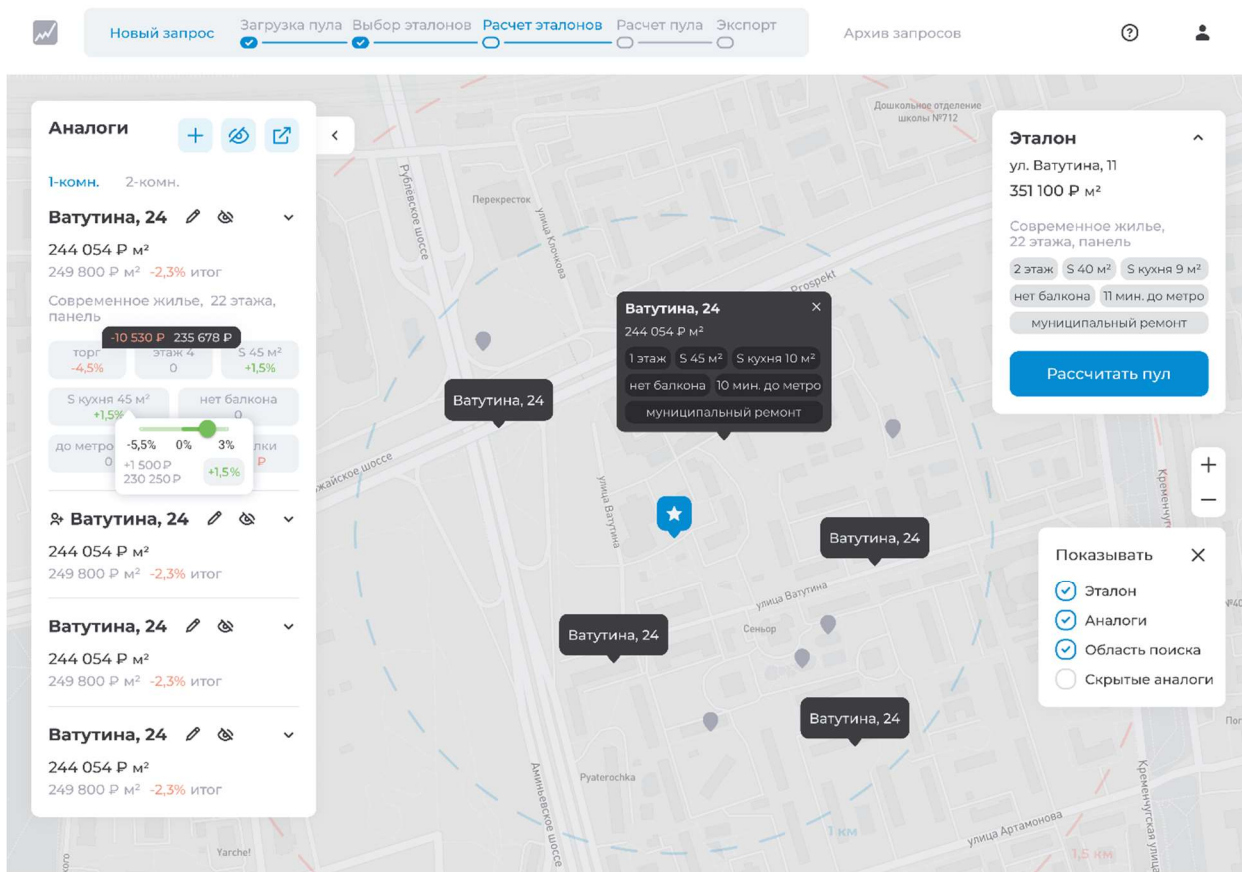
Новый запрос
Загрузка пула
Выбор эталонов
Расчет эталонов
Расчет пула
Экспорт
Архив запросов

Аналоги

1-комн.
2-комн.

Ватутина, 24
244 054 ₽ м²
249 800 ₽ м² -2,3% итог
Современное жилье, 22 этажа, панель
-10 530 ₽ 235 678 ₽
торг -4,5%
этаж 4 0
S 45 м² +1,5%
S кухня 45 м² +1,5%
нет балкона 0
до метро 0
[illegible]лки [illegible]₽
-5,5% 0% 3%
+1 500 ₽ 230 250 ₽
+1,5%

Ватутина, 24
244 054 ₽ м²
249 800 ₽ м² -2,3% итог

Ватутина, 24
244 054 ₽ м²
249 800 ₽ м² -2,3% итог

Ватутина, 24
244 054 ₽ м²
249 800 ₽ м² -2,3% итог

Дошкольное отделение школы №712
Рублёвское шоссе
Перекресток
улица Крючкова
Prospekt
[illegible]жайское шоссе
улица Ватутина
улица Ватутина
Сеньор
Аминьевское шоссе
Pyaterochka
Yarche!
улица Артамонова
Кременчугская улица
1 км
1,5 км

Ватутина, 24
244 054 ₽ м²
1 этаж
S 45 м²
S кухня 10 м²
нет балкона
10 мин. до метро
муниципальный ремонт

Ватутина, 24
Ватутина, 24
Ватутина, 24
Ватутина, 24

Эталон
ул. Ватутина, 11
351 100 ₽ м²
Современное жилье, 22 этажа, панель
2 этаж
S 40 м²
S кухня 9 м²
нет балкона
11 мин. до метро
муниципальный ремонт
Рассчитать пул

+
−

Показывать
Эталон
Аналоги
Область поиска
Скрытые аналоги